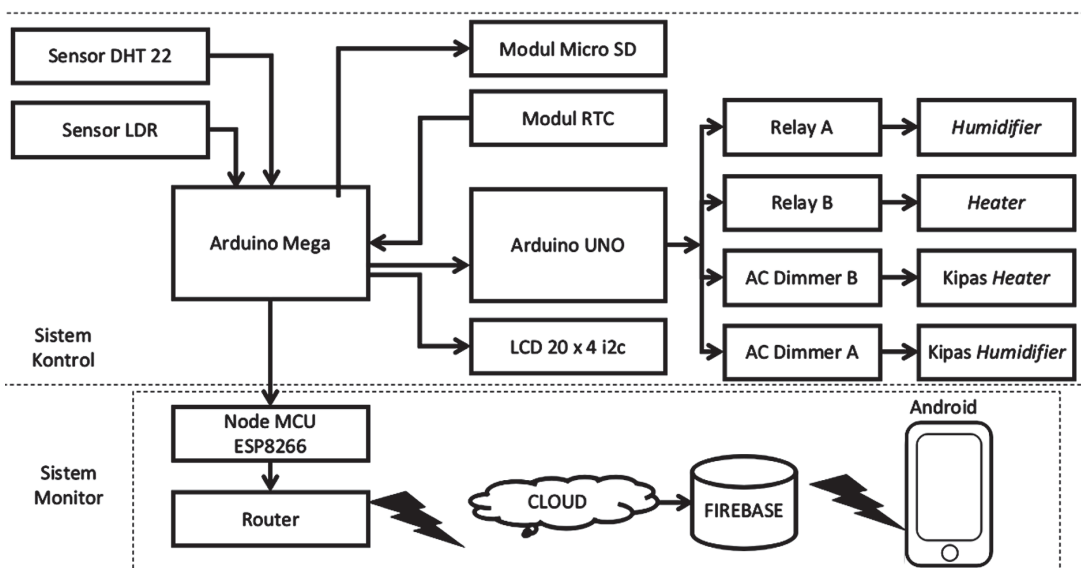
Sensor DHT 22

Sensor LDR

Modul Micro SD

Modul RTC

Relay A

Humidifier

Relay B

Heater

Arduino Mega

Arduino UNO

AC Dimmer B

Kipas Heater

Sistem Kontrol

LCD 20 x 4 i2c

AC Dimmer A

Kipas Humidifier

Node MCU ESP8266

Android

Sistem Monitor

CLOUD

FIREBASE

Router